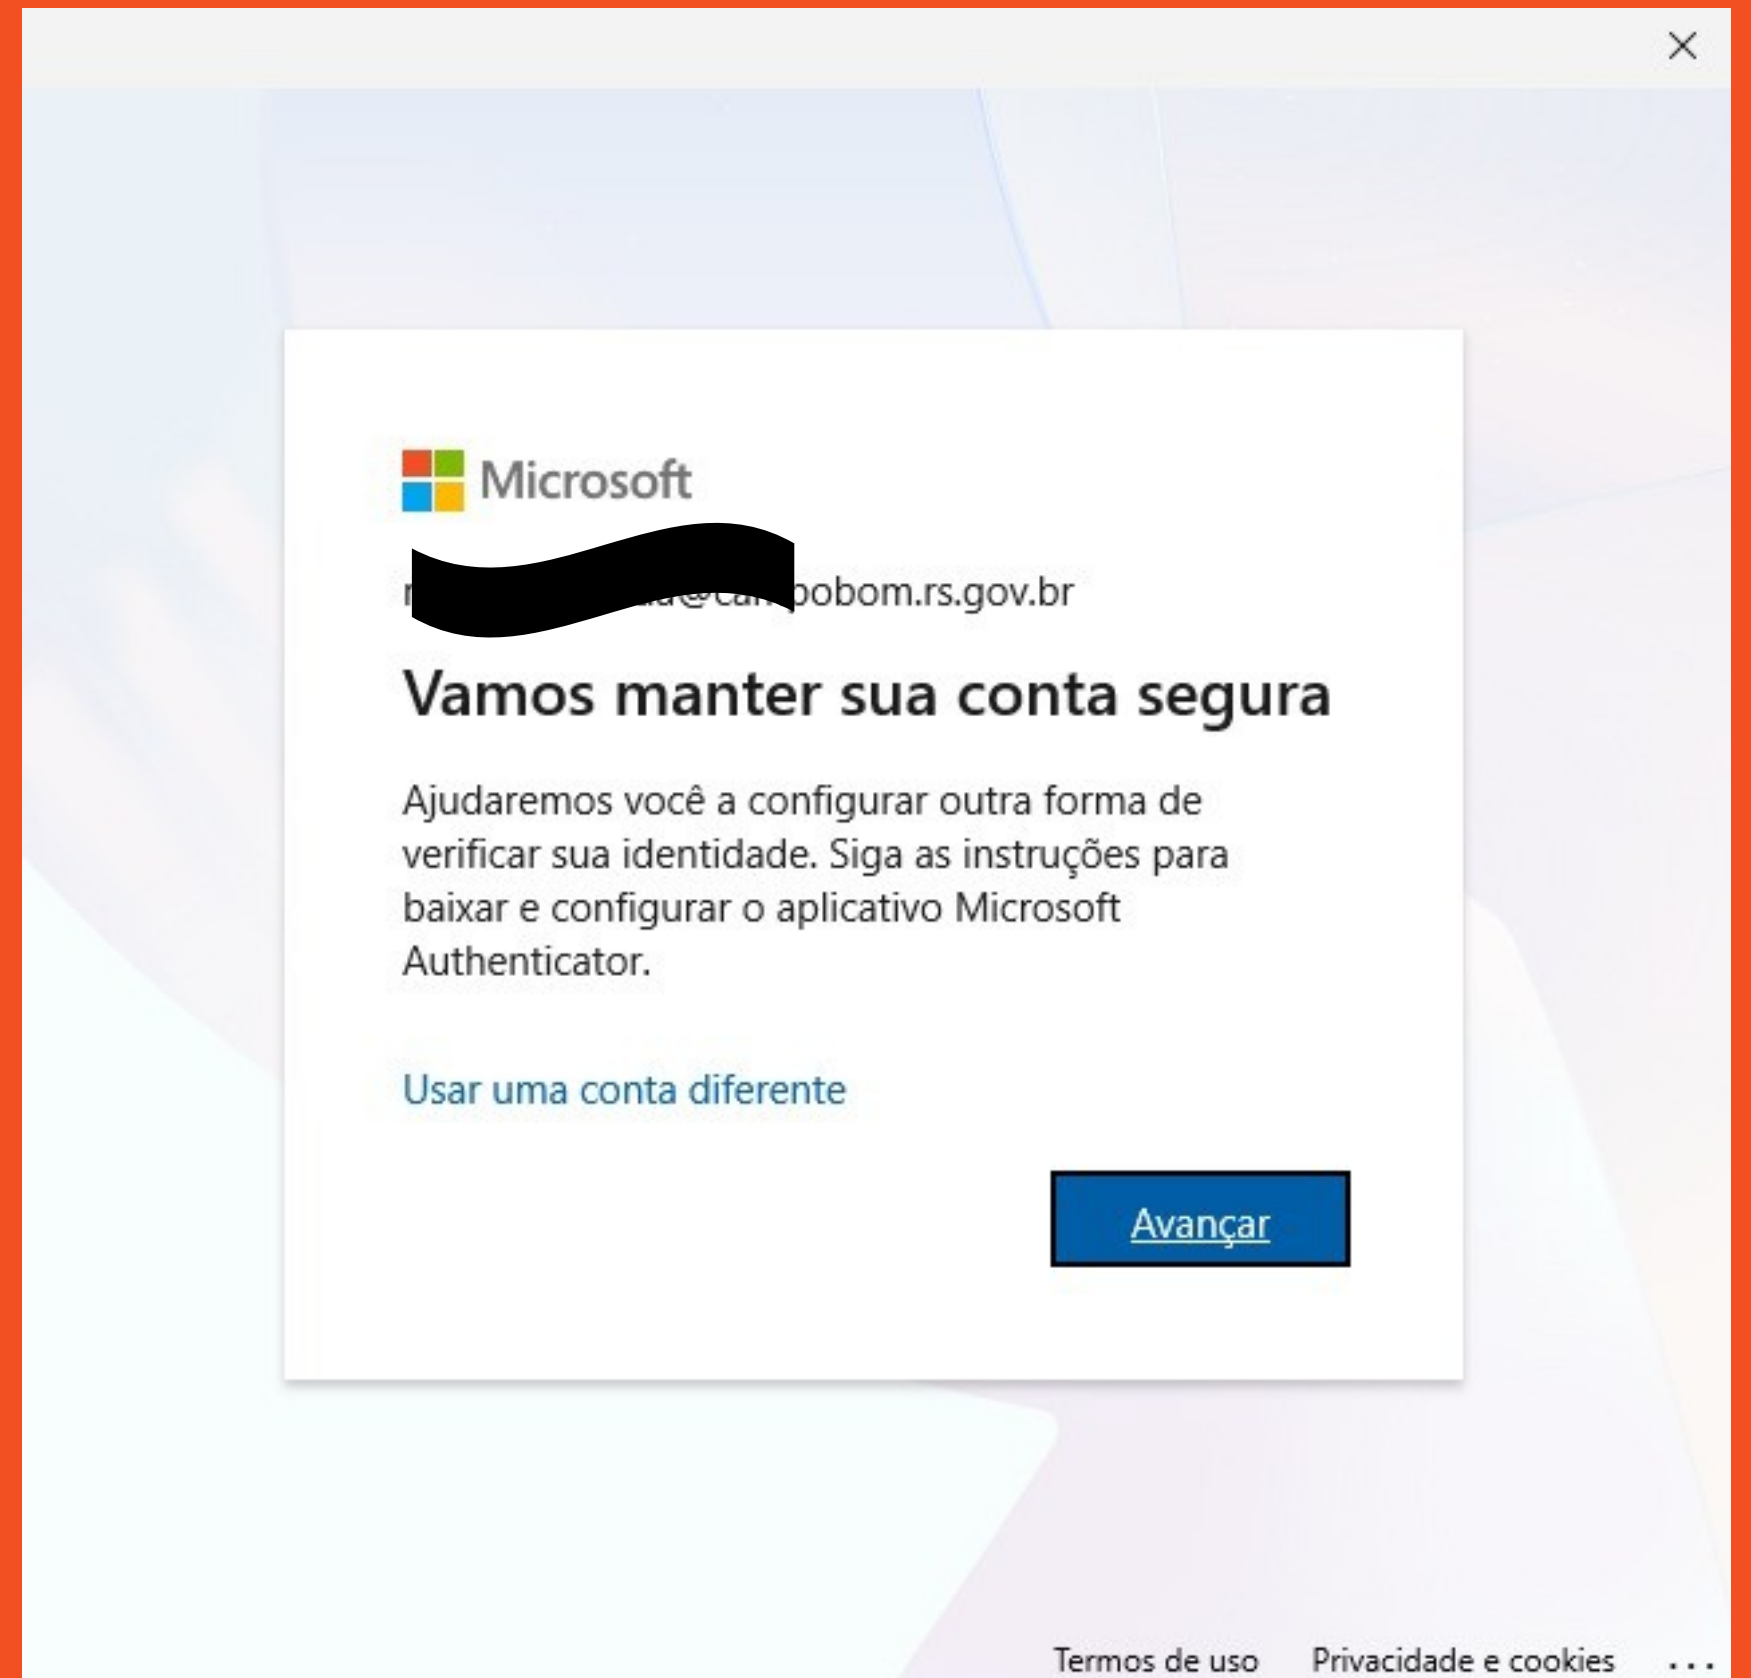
Microsoft

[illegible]bobom.rs.gov.br

Vamos manter sua conta segura

Ajudaremos você a configurar outra forma de verificar sua identidade. Siga as instruções para baixar e configurar o aplicativo Microsoft Authenticator.

Usar uma conta diferente

Avançar

Termos de uso Privacidade e cookies ...